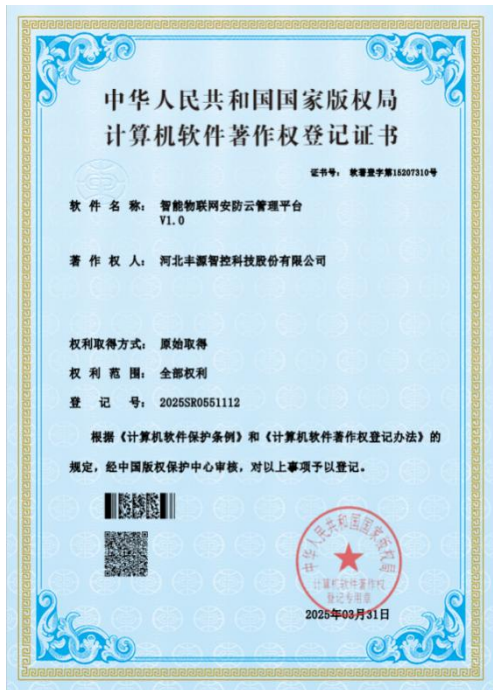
中华人民共和国国家版权局
计算机软件著作权登记证书

证书号：软著登字第15207310号

软 件 名 称：智能物联网安防云管理平台
V1.0

著 作 权 人：河北丰源智控科技股份有限公司

权利取得方式：原始取得
权 利 范 围：全部权利
登 记 号：2025SR0551112

根据《计算机软件保护条例》和《计算机软件著作权登记办法》的规定，经中国版权保护中心审核，对以上事项予以登记。

中华人民共和国国家版权局
计算机软件著作权
登记专用章

2025年03月31日